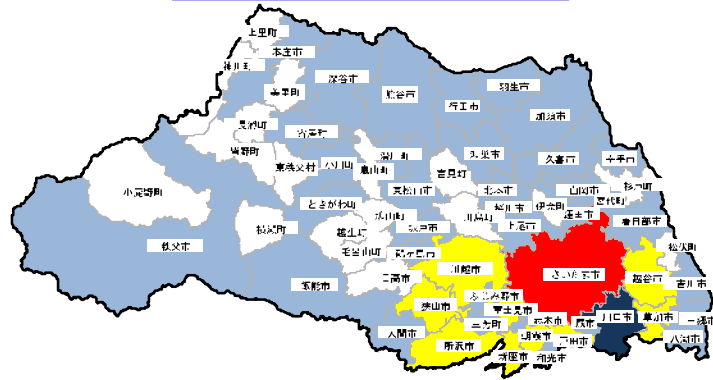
上里町
本庄市
神川町
美里町
深谷市
熊谷市
羽生市
行田市
加須市
長瀞町
寄居町
皆野町
東秩父村
小川町
滑川町
嵐山町
鴻巣市
吉見町
北本市
久喜市
幸手市
杉戸町
宮代町
白岡市
伊奈町
蓮田市
桶川市
上尾市
春日部市
松伏町
小鹿野町
秩父市
横瀬町
ときがわ町
鳩山町
東松山市
川島町
越生町
毛呂山町
坂戸市
鶴ヶ島市
日高市
川越市
さいたま市
越谷市
吉川市
飯能市
ふじみ野市
富士見市
三芳町
狭山市
所沢市
入間市
朝霞市
志木市
新座市
和光市
蕨市
戸田市
川口市
草加市
三郷市
八潮市